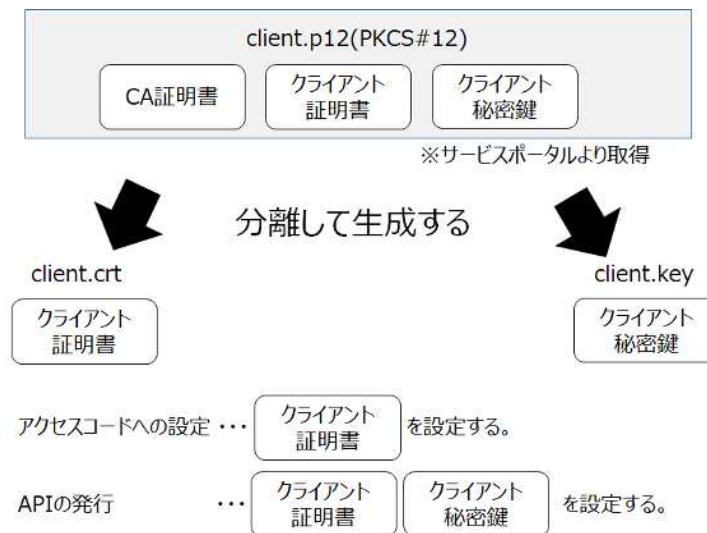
client.p12(PKCS#12)

CA証明書

クライアント証明書

クライアント秘密鍵

※サービスポータルより取得

分離して生成する

client.crt

クライアント証明書

client.key

クライアント秘密鍵

アクセスコードへの設定 ・・・ クライアント証明書 を設定する。

APIの発行 ・・・ クライアント証明書 クライアント秘密鍵 を設定する。